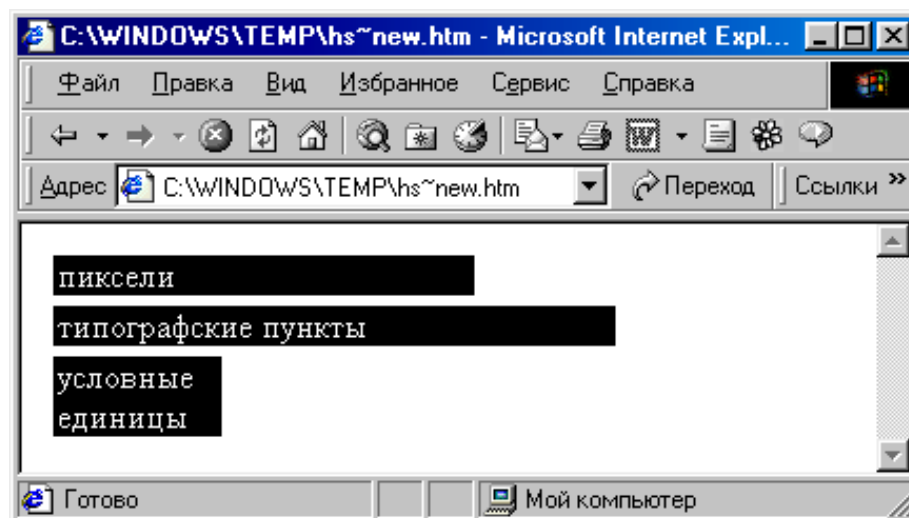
C:\WINDOWS\TEMP\hs~new.htm - Microsoft Internet Expl...

Файл Правка Вид Избранное Сервис Справка

Адрес C:\WINDOWS\TEMP\hs~new.htm Переход Ссылки »

пиксели

типографские пункты

условные единицы

Готово Мой компьютер